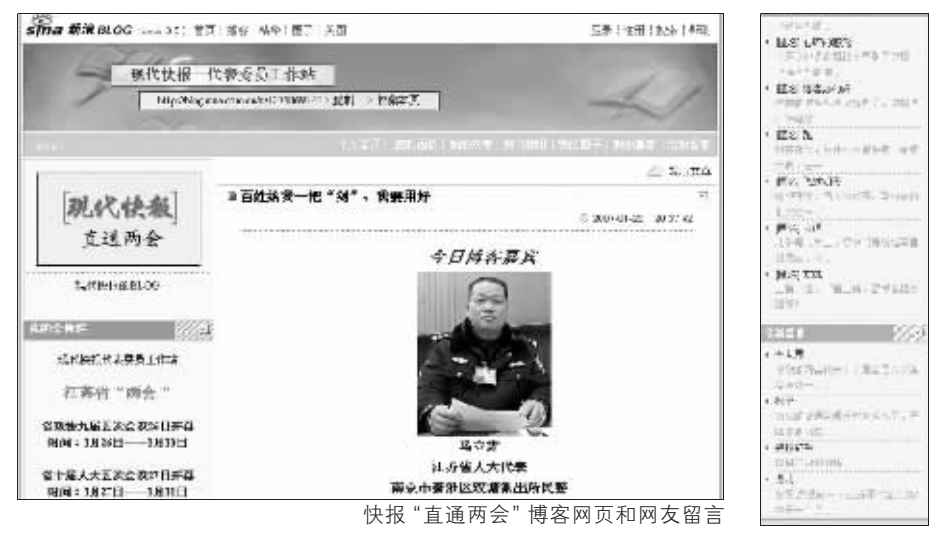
sina 新浪BLOG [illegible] 首页 | 播客 | 城市 | 圈子 | 关闭

登录 | 注册 | 找人 | 帮助

现代快报一代表委员工作站

http://blog.sina.com.cn/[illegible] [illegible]

现代快报
直通两会

现代快报BLOG

现代快报代表委员工作站

江苏省"两会"

省政协九届五次会议3日开幕
时间：3月26日——3月30日

省十届人大五次会议3日开幕
时间：3月27日——3月31日

百姓给我一把"剑"，我要用好

2007-01-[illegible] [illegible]

今日博客嘉宾

马立吉
江苏省人大代表
南京市秦淮区双塘派出所民警

快报"直通两会"博客网页和网友留言